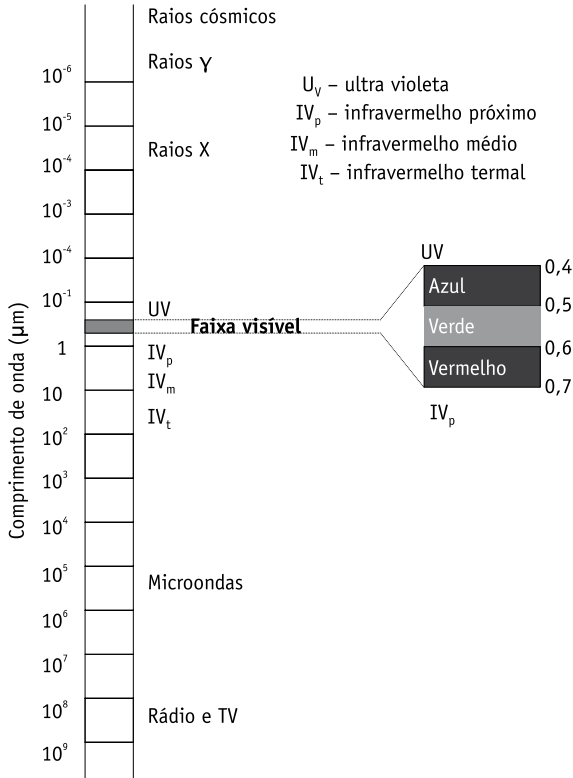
Comprimento de onda (µm)

$10^{-6}$
$10^{-5}$
$10^{-4}$
$10^{-3}$
$10^{-4}$
$10^{-1}$
1
10
$10^{2}$
$10^{3}$
$10^{4}$
$10^{5}$
$10^{6}$
$10^{7}$
$10^{8}$
$10^{9}$

Raios cósmicos
Raios Y
Raios X
UV
Faixa visível
$IV_p$
$IV_m$
$IV_t$
Microondas
Rádio e TV

$U_V$ – ultra violeta
$IV_p$ – infravermelho próximo
$IV_m$ – infravermelho médio
$IV_t$ – infravermelho termal

UV
Azul
Verde
Vermelho
$IV_p$
0,4
0,5
0,6
0,7